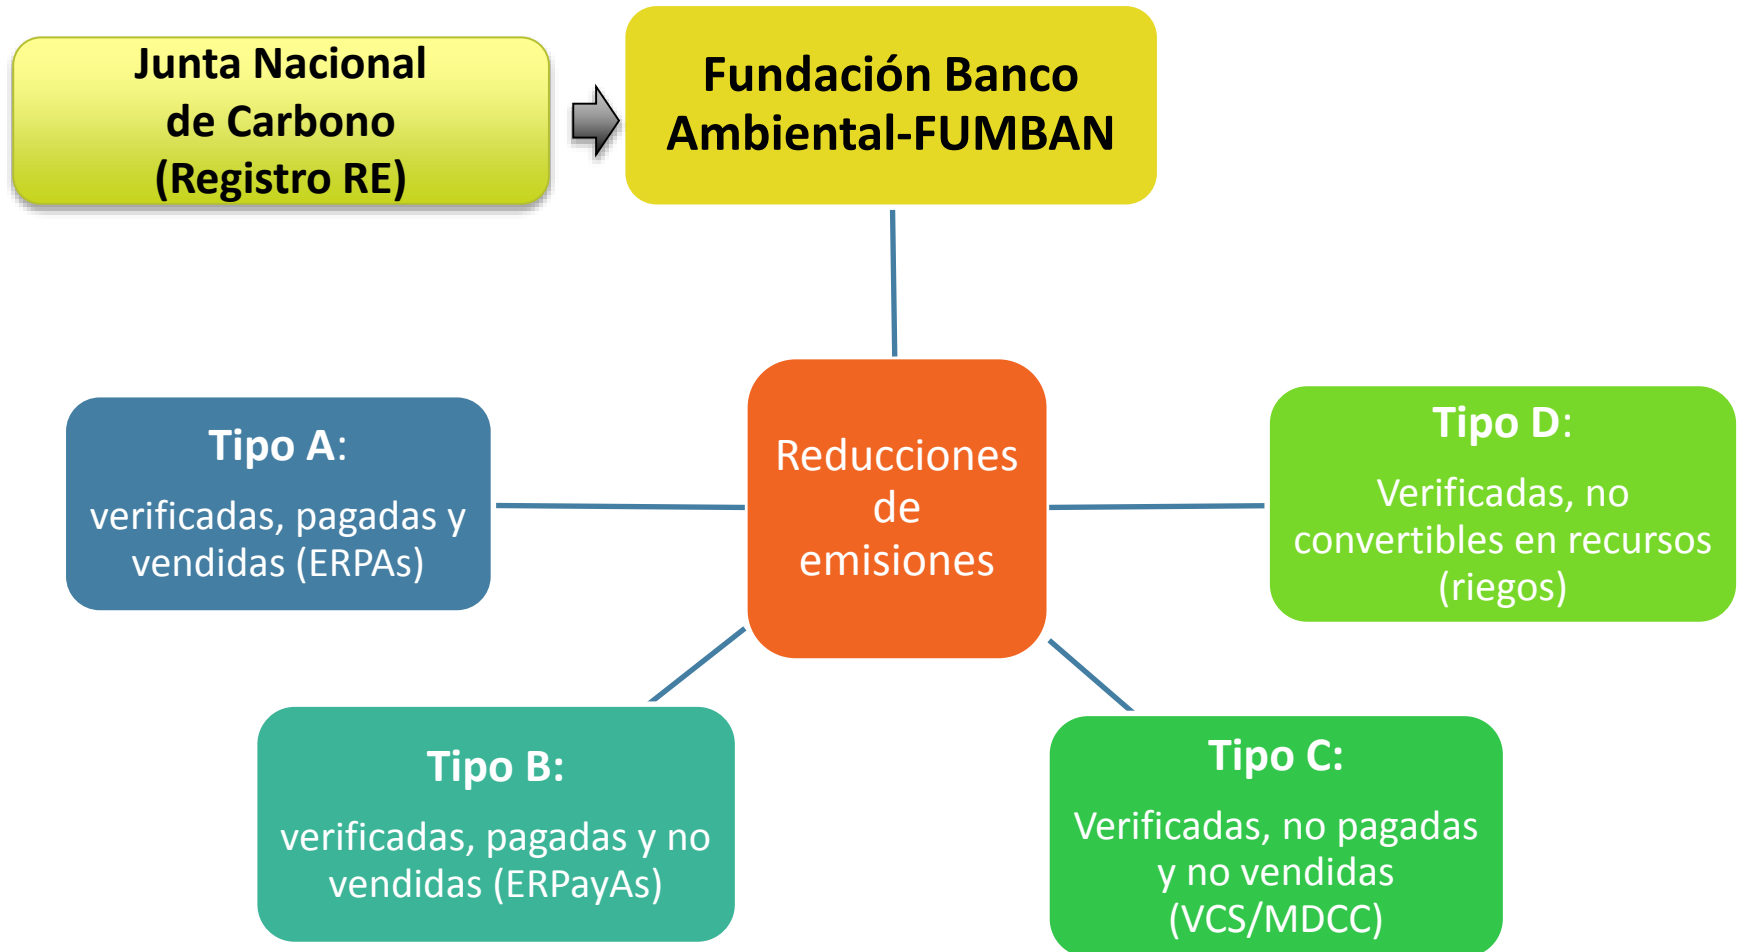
Junta Nacional de Carbono (Registro RE)

Fundación Banco Ambiental-FUMBAN

Tipo A:

verificadas, pagadas y vendidas (ERPAs)

Reducciones de emisiones

Tipo D:

Verificadas, no convertibles en recursos (riegos)

Tipo B:

verificadas, pagadas y no vendidas (ERPayAs)

Tipo C:

Verificadas, no pagadas y no vendidas (VCS/MDCC)